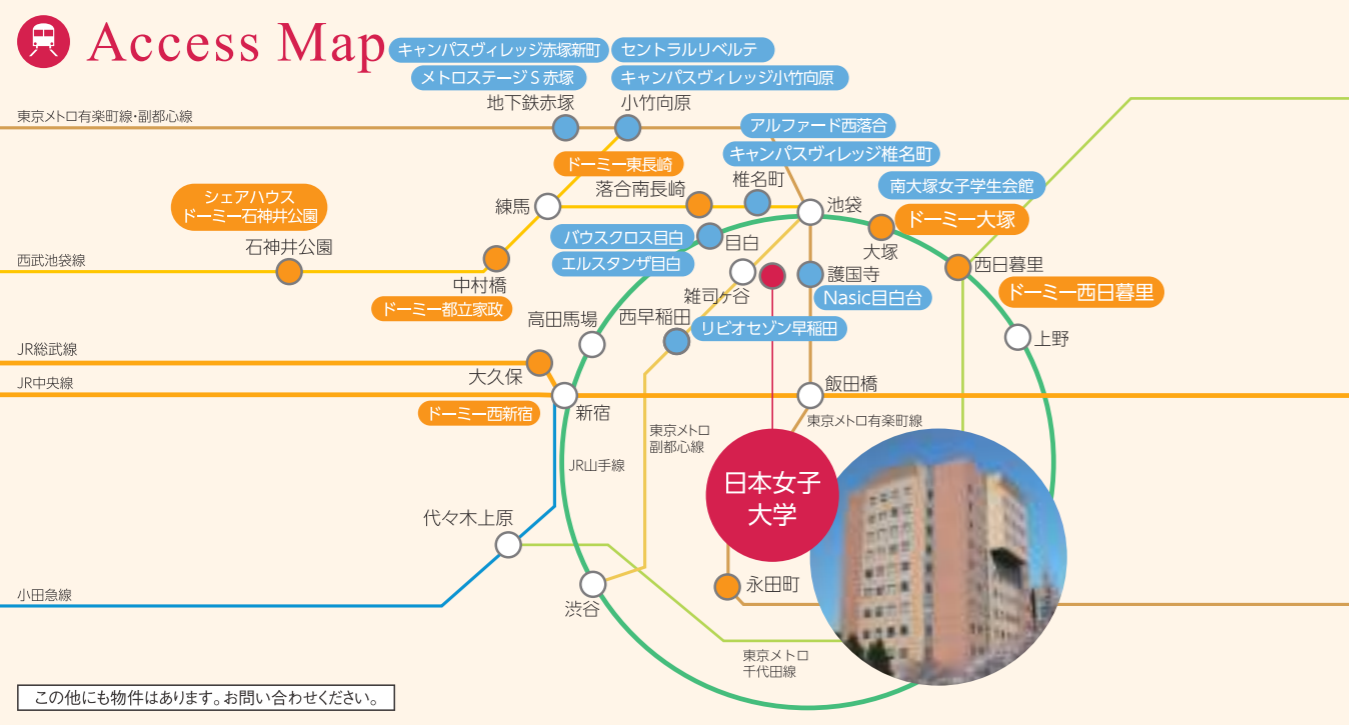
Access Map

キャンパスヴィレッジ赤塚新町
セントラルリベルテ
メトロステージＳ赤塚
キャンパスヴィレッジ小竹向原
地下鉄赤塚
小竹向原
東京メトロ有楽町線・副都心線
アルファード西落合
キャンパスヴィレッジ椎名町
ドーミー東長崎
落合南長崎
椎名町
南大塚女子学生会館
練馬
池袋
シェアハウス
ドーミー石神井公園
ドーミー大塚
大塚
バウスクロス目白
目白
石神井公園
西日暮里
西武池袋線
中村橋
エルスタンザ目白
護国寺
ドーミー西日暮里
雑司ケ谷
Nasic目白台
ドーミー都立家政
高田馬場
西早稲田
リビオセゾン早稲田
上野
JR総武線
大久保
飯田橋
JR中央線
新宿
ドーミー西新宿
東京メトロ有楽町線
東京メトロ
副都心線
JR山手線
日本女子
大学
代々木上原
小田急線
渋谷
永田町
東京メトロ
千代田線
この他にも物件はあります。お問い合わせください。